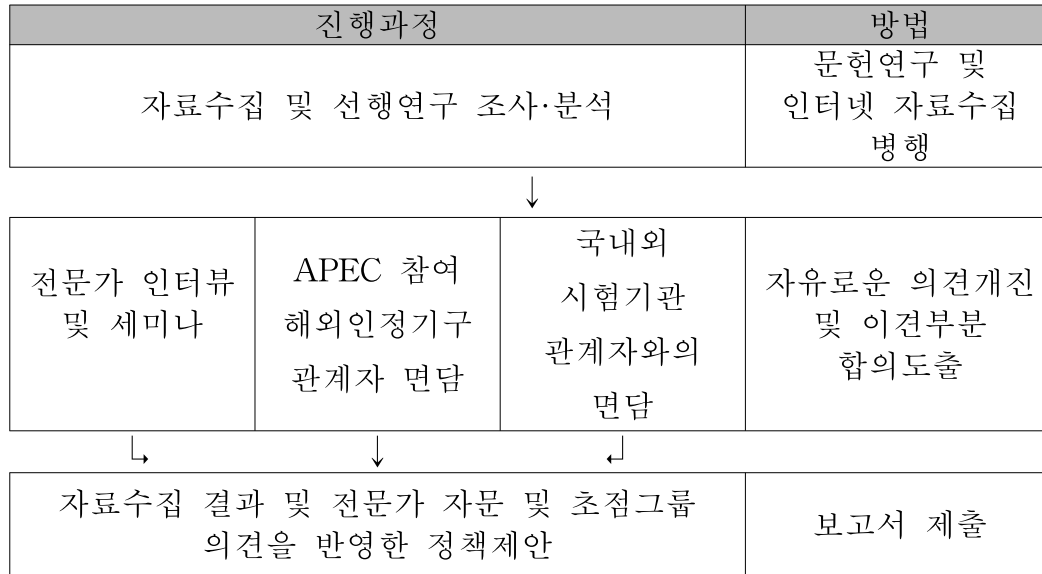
| 진행과정 | 방법 |
|---|---|
| 자료수집 및 선행연구 조사·분석 | 문헌연구 및 인터넷 자료수집 병행 |

↓

| 전문가 인터뷰 및 세미나 | APEC 참여 해외인정기구 관계자 면담 | 국내외 시험기관 관계자와의 면담 | 자유로운 의견개진 및 이견부분 합의도출 |
|---|---|---|---|

↳ ↓ ↲

| 자료수집 결과 및 전문가 자문 및 초점그룹 의견을 반영한 정책제안 | 보고서 제출 |
|---|---|